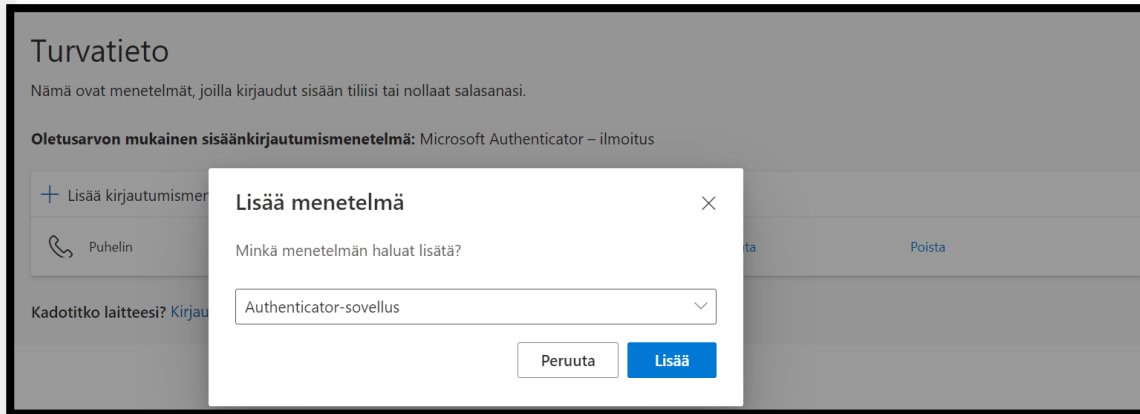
Turvatieto

Nämä ovat menetelmät, joilla kirjaudut sisään tiliisi tai nollaat salasanasi.

**Oletusarvon mukainen sisäänkirjautumismenetelmä:** Microsoft Authenticator – ilmoitus

+ Lisää kirjautumismen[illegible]

Puhelin

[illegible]ta

Poista

Kadotitko laitteesi? Kirjau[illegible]

Lisää menetelmä

×

Minkä menetelmän haluat lisätä?

Authenticator-sovellus

Peruuta

Lisää